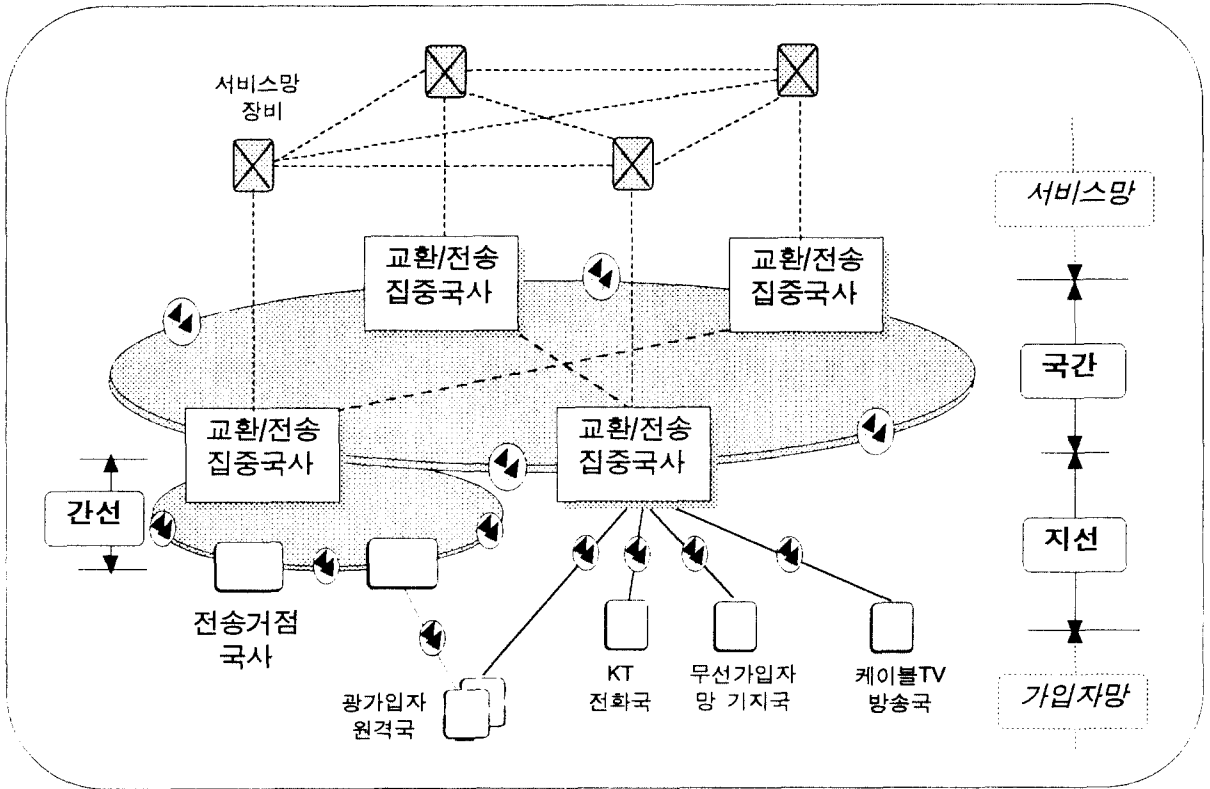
서비스망 장비

교환/전송 집중국사

교환/전송 집중국사

교환/전송 집중국사

교환/전송 집중국사

간선

전송거점 국사

광가입자 원격국

KT 전화국

무선가입자 망 기지국

케이블TV 방송국

서비스망

국간

지선

가입자망